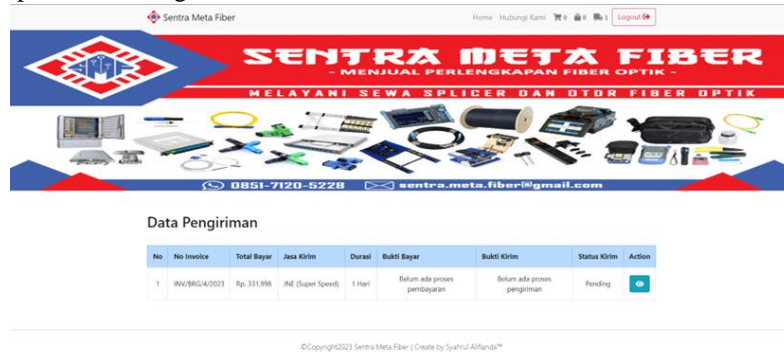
Sentra Meta Fiber

Home Hubungi Kami 0 0 1 Logout

SMF

SENTRA META FIBER

- MENJUAL PERLENGKAPAN FIBER OPTIK -

MELAYANI SEWA SPLICER DAN OTDR FIBER OPTIK

0851-7120-5228 sentra.meta.fiber@gmail.com

Data Pengiriman

| No | No Invoice | Total Bayar | Jasa Kirim | Durasi | Bukti Bayar | Bukti Kirim | Status Kirim | Action |
|---|---|---|---|---|---|---|---|---|
| 1 | INV/BRG/4/2023 | Rp. 331.998 | JNE (Super Speed) | 1 Hari | Belum ada proses pembayaran | Belum ada proses pengiriman | Pending | |

©Copyright2023 Sentra Meta Fiber | Create by Syahrul Alifianda™